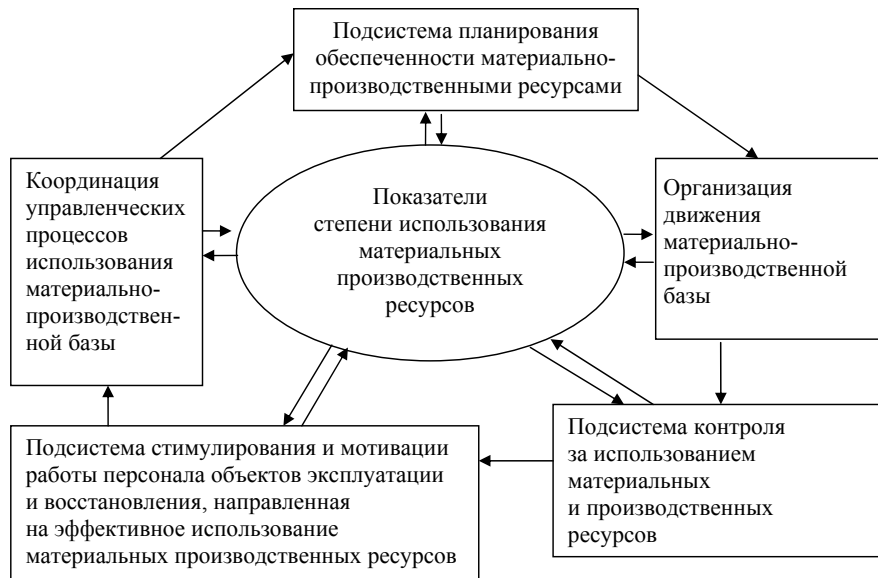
Подсистема планирования обеспеченности материально-производственными ресурсами

Координация управленческих процессов использования материально-производственной базы

Показатели степени использования материальных производственных ресурсов

Организация движения материально-производственной базы

Подсистема стимулирования и мотивации работы персонала объектов эксплуатации и восстановления, направленная на эффективное использование материальных производственных ресурсов

Подсистема контроля за использованием материальных и производственных ресурсов